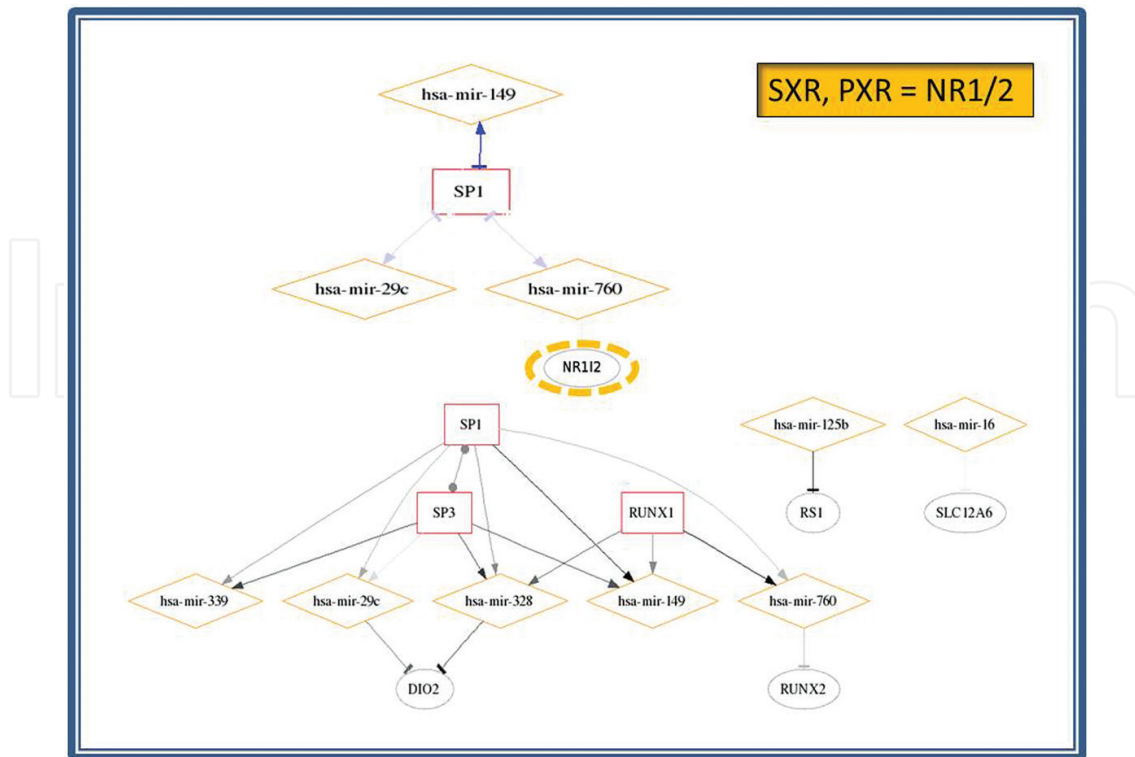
SXR, PXR = NR1/2

hsa-mir-149

SP1

hsa-mir-29c

hsa-mir-760

NR1I2

SP1

hsa-mir-125b

hsa-mir-16

SP3

RUNX1

RS1

SLC12A6

hsa-mir-339

hsa-mir-29c

hsa-mir-328

hsa-mir-149

hsa-mir-760

DIO2

RUNX2